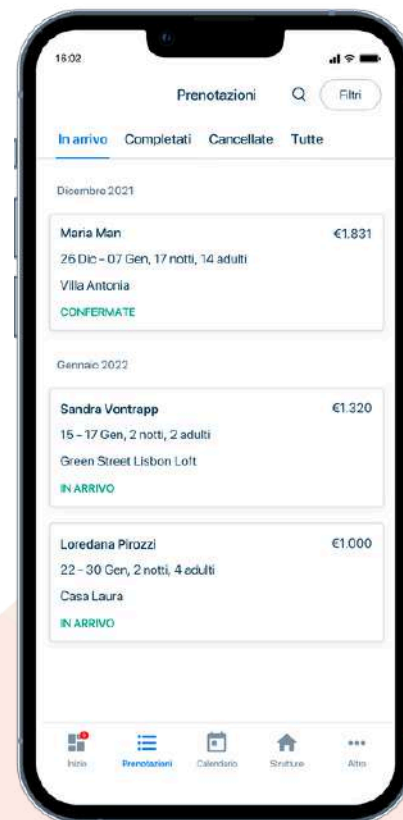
16:02

Prenotazioni

Filtri

In arrivo Completati Cancellate Tutte

Dicembre 2021

Maria Man
€1.831
26 Dic – 07 Gen, 17 notti, 14 adulti
Villa Antonia
CONFERMATE

Gennaio 2022

Sandra Vontrapp
€1.320
15 – 17 Gen, 2 notti, 2 adulti
Green Street Lisbon Loft
IN ARRIVO

Loredana Pirozzi
€1.000
22 – 30 Gen, 2 notti, 4 adulti
Casa Laura
IN ARRIVO

Inizio Prenotazioni Calendario Strutture Altro